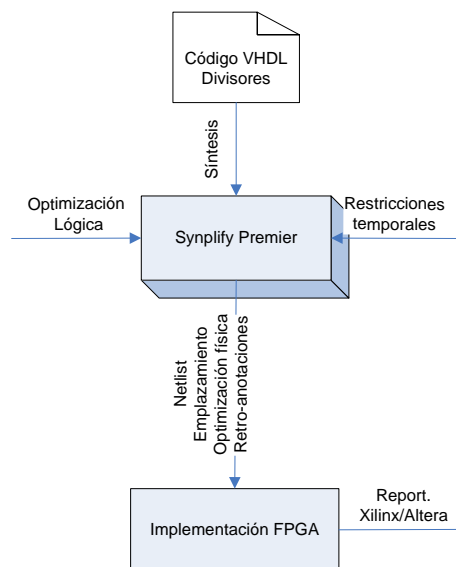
Código VHDL
Divisores

Síntesis

Optimización
Lógica

Synplify Premier

Restricciones
temporales

Netlist
Emplazamiento
Optimización física
Retro-anotaciones

Implementación FPGA

Report.
Xilinx/Altera